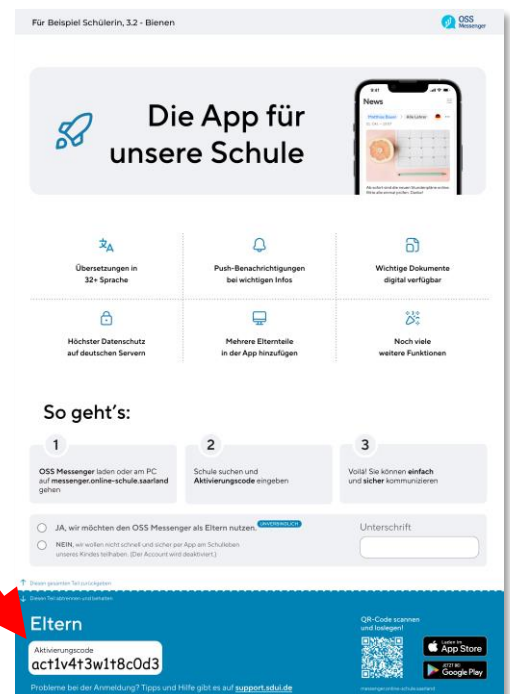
Für Beispiel Schülerin, 3.2 - Bienen

OSS Messenger

Die App für unsere Schule

News

Übersetzungen in 32+ Sprache

Push-Benachrichtigungen bei wichtigen Infos

Wichtige Dokumente digital verfügbar

Höchster Datenschutz auf deutschen Servern

Mehrere Elternteile in der App hinzufügen

Noch viele weitere Funktionen

So geht's:

1
OSS Messenger laden oder am PC auf messenger.online-schule.saarland gehen

2
Schule suchen und Aktivierungscode eingeben

3
Voilà! Sie können einfach und sicher kommunizieren

JA, wir möchten den OSS Messenger als Eltern nutzen. UNVERBINDLICH

NEIN, wir wollen nicht schnell und sicher per App am Schulleben unseres Kindes teilhaben. (Der Account wird deaktiviert.)

Unterschrift

Diesen gesamten Teil zurückgeben

Diesen Teil abtrennen und behalten

Eltern

Aktivierungscode
act1v4t3w1t8c0d3

QR-Code scannen und loslegen!

Laden im App Store

JETZT BEI Google Play

messenger.online-schule.saarland

Probleme bei der Anmeldung? Tipps und Hilfe gibt es auf support.sdui.de